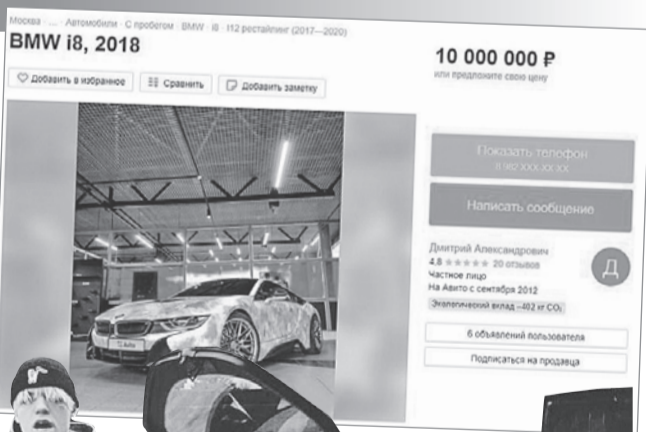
Москва · ... · Автомобили · С пробегом · BMW · i8 · I12 рестайлинг (2017—2020)

BMW i8, 2018

Добавить в избранное
Сравнить
Добавить заметку

10 000 000 ₽
или предложите свою цену

Показать телефон
8 9XX XXX-XX-XX

Написать сообщение

Дмитрий Александрович
4.8 ★★★★★ 20 отзывов
Частное лицо
На Авито с сентября 2012
Экологический вклад –402 кг $CO_2$

Д

6 объявлений пользователя
Подписаться на продавца